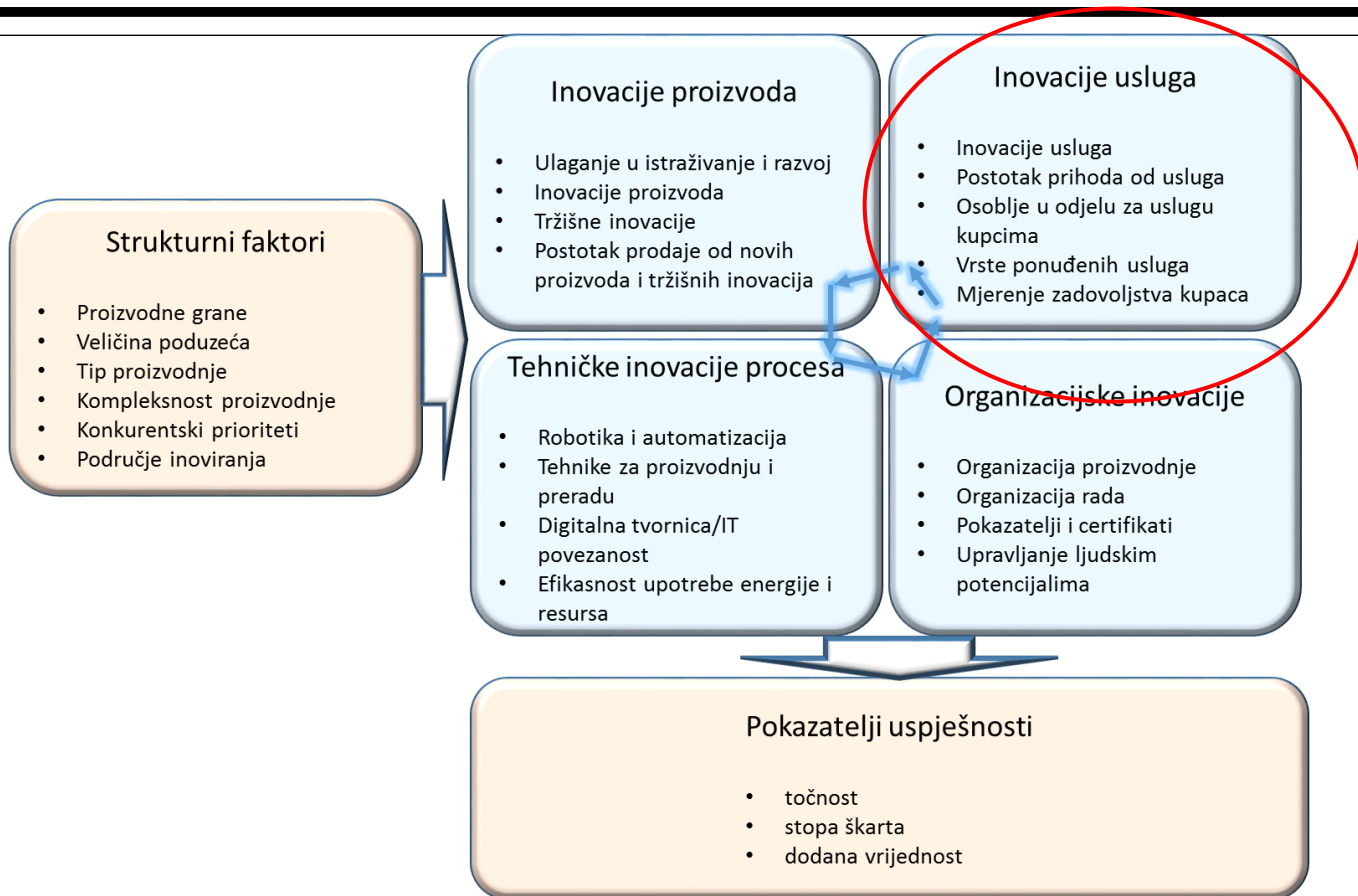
Strukturni faktori

- Proizvodne grane
- Veličina poduzeća
- Tip proizvodnje
- Kompleksnost proizvodnje
- Konkurentski prioriteti
- Područje inoviranja

Inovacije proizvoda

- Ulaganje u istraživanje i razvoj
- Inovacije proizvoda
- Tržišne inovacije
- Postotak prodaje od novih proizvoda i tržišnih inovacija

Inovacije usluga

- Inovacije usluga
- Postotak prihoda od usluga
- Osoblje u odjelu za uslugu kupcima
- Vrste ponuđenih usluga
- Mjerenje zadovoljstva kupaca

Tehničke inovacije procesa

- Robotika i automatizacija
- Tehnike za proizvodnju i preradu
- Digitalna tvornica/IT povezanost
- Efikasnost upotrebe energije i resursa

Organizacijske inovacije

- Organizacija proizvodnje
- Organizacija rada
- Pokazatelji i certifikati
- Upravljanje ljudskim potencijalima

Pokazatelji uspješnosti

- točnost
- stopa škarta
- dodana vrijednost